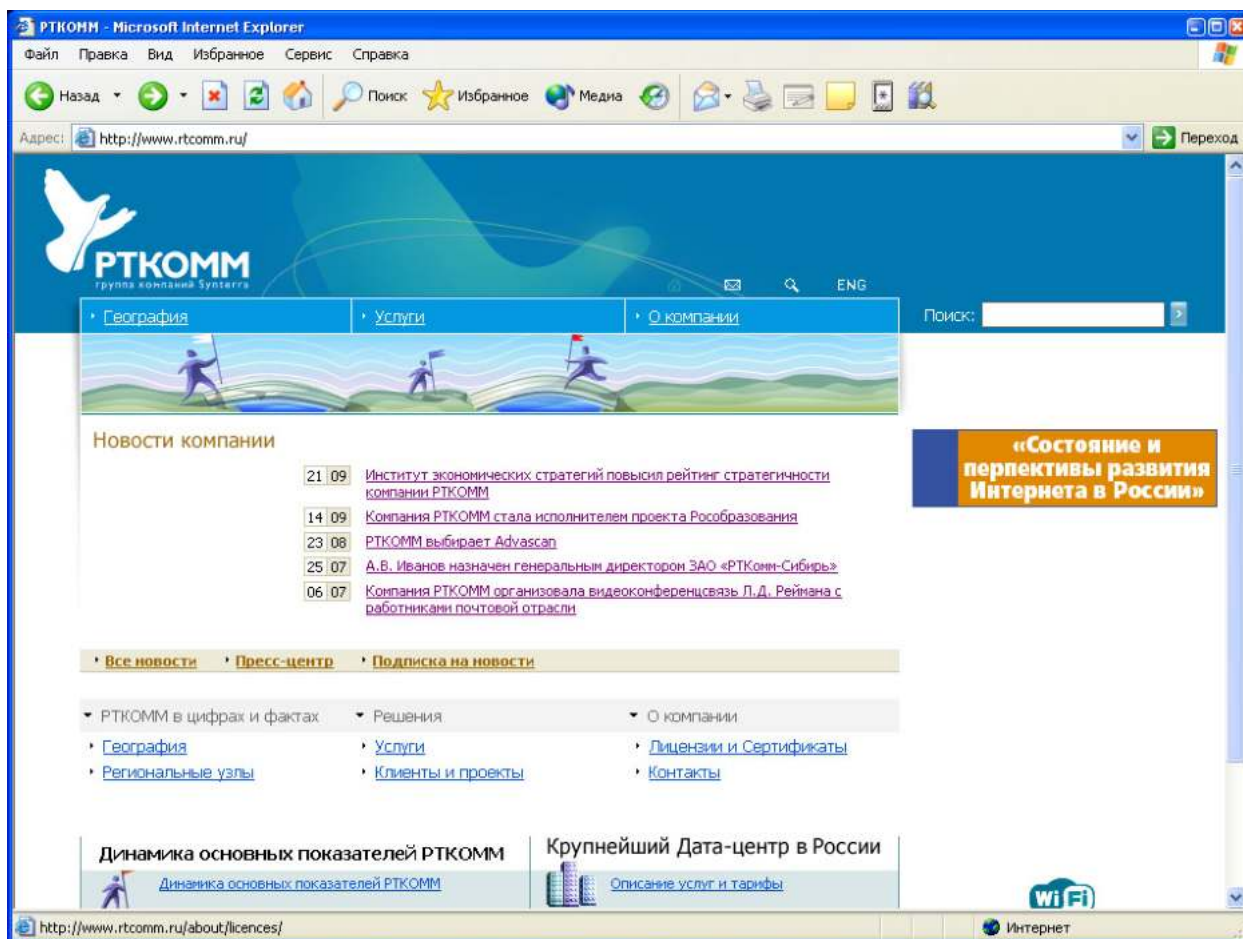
РТКОММ - Microsoft Internet Explorer

Файл Правка Вид Избранное Сервис Справка

Назад Поиск Избранное Медиа

Адрес: http://www.rtcomm.ru/ Переход

РТКОММ
группа компаний Synterra

ENG

Поиск:

• География • Услуги • О компании

Новости компании

| | |
|---|---|
| 21 09 | Институт экономических стратегий повысил рейтинг стратегичности компании РТКОММ |
| 14 09 | Компания РТКОММ стала исполнителем проекта Рособразования |
| 23 08 | РТКОММ выбирает Advascan |
| 25 07 | А.В. Иванов назначен генеральным директором ЗАО «РТКомм-Сибирь» |
| 06 07 | Компания РТКОММ организовала видеоконференцсвязь Л.Д. Реймана с работниками почтовой отрасли |

«Состояние и перпективы развития Интернета в России»

• Все новости • Пресс-центр • Подписка на новости

• РТКОММ в цифрах и фактах
• География
• Региональные узлы

• Решения
• Услуги
• Клиенты и проекты

• О компании
• Лицензии и Сертификаты
• Контакты

Динамика основных показателей РТКОММ
Динамика основных показателей РТКОММ

Крупнейший Дата-центр в России
Описание услуг и тарифы

WiFi

http://www.rtcomm.ru/about/licences/ Интернет